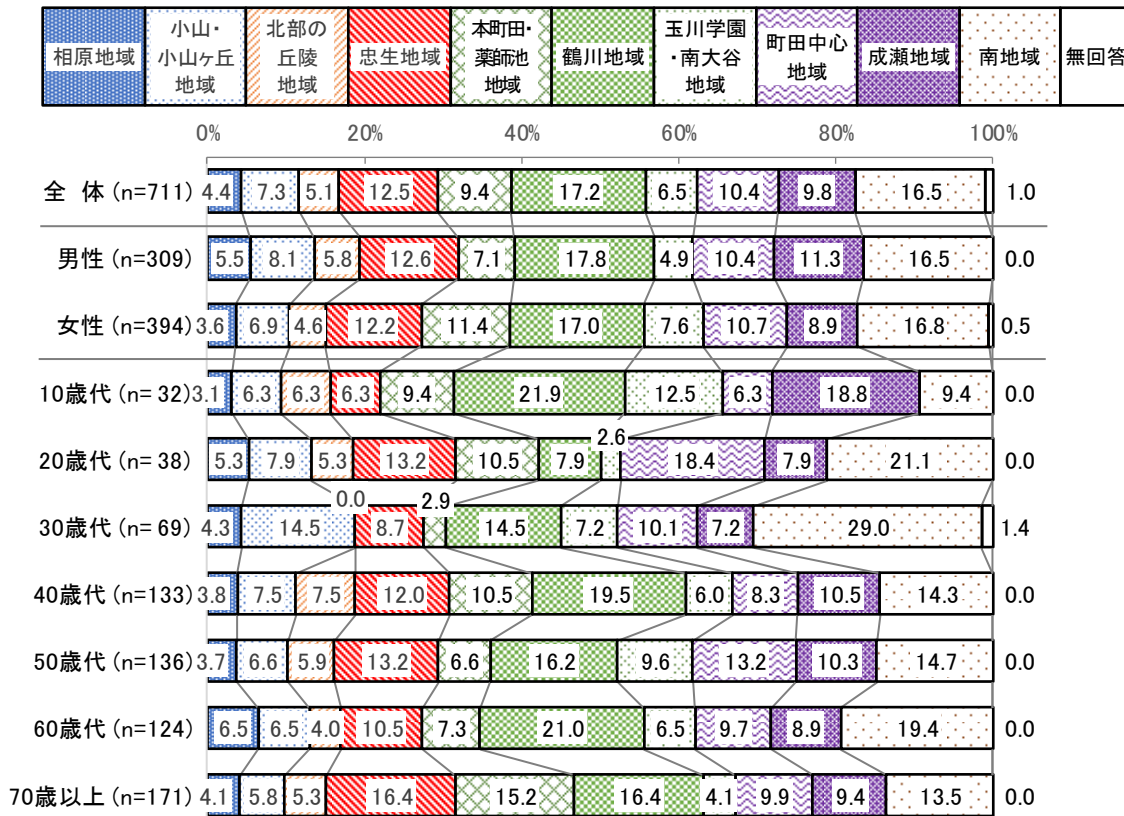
相原地域 | 小山・小山ヶ丘地域 | 北部の丘陵地域 | 忠生地域 | 本町田・薬師池地域 | 鶴川地域 | 玉川学園・南大谷地域 | 町田中心地域 | 成瀬地域 | 南地域 | 無回答

0% 20% 40% 60% 80% 100%

| | 相原地域 | 小山・小山ヶ丘地域 | 北部の丘陵地域 | 忠生地域 | 本町田・薬師池地域 | 鶴川地域 | 玉川学園・南大谷地域 | 町田中心地域 | 成瀬地域 | 南地域 | 無回答 |
|---|---|---|---|---|---|---|---|---|---|---|---|
| 全 体 (n=711) | 4.4 | 7.3 | 5.1 | 12.5 | 9.4 | 17.2 | 6.5 | 10.4 | 9.8 | 16.5 | 1.0 |
| 男性 (n=309) | 5.5 | 8.1 | 5.8 | 12.6 | 7.1 | 17.8 | 4.9 | 10.4 | 11.3 | 16.5 | 0.0 |
| 女性 (n=394) | 3.6 | 6.9 | 4.6 | 12.2 | 11.4 | 17.0 | 7.6 | 10.7 | 8.9 | 16.8 | 0.5 |
| 10歳代 (n= 32) | 3.1 | 6.3 | 6.3 | 6.3 | 9.4 | 21.9 | 12.5 | 6.3 | 18.8 | 9.4 | 0.0 |
| 20歳代 (n= 38) | 5.3 | 7.9 | 5.3 | 13.2 | 10.5 | 7.9 | 2.6 | 18.4 | 7.9 | 21.1 | 0.0 |
| 30歳代 (n= 69) | 4.3 | 14.5 | 0.0 | 8.7 | 2.9 | 14.5 | 7.2 | 10.1 | 7.2 | 29.0 | 1.4 |
| 40歳代 (n=133) | 3.8 | 7.5 | 7.5 | 12.0 | 10.5 | 19.5 | 6.0 | 8.3 | 10.5 | 14.3 | 0.0 |
| 50歳代 (n=136) | 3.7 | 6.6 | 5.9 | 13.2 | 6.6 | 16.2 | 9.6 | 13.2 | 10.3 | 14.7 | 0.0 |
| 60歳代 (n=124) | 6.5 | 6.5 | 4.0 | 10.5 | 7.3 | 21.0 | 6.5 | 9.7 | 8.9 | 19.4 | 0.0 |
| 70歳以上 (n=171) | 4.1 | 5.8 | 5.3 | 16.4 | 15.2 | 16.4 | 4.1 | 9.9 | 9.4 | 13.5 | 0.0 |